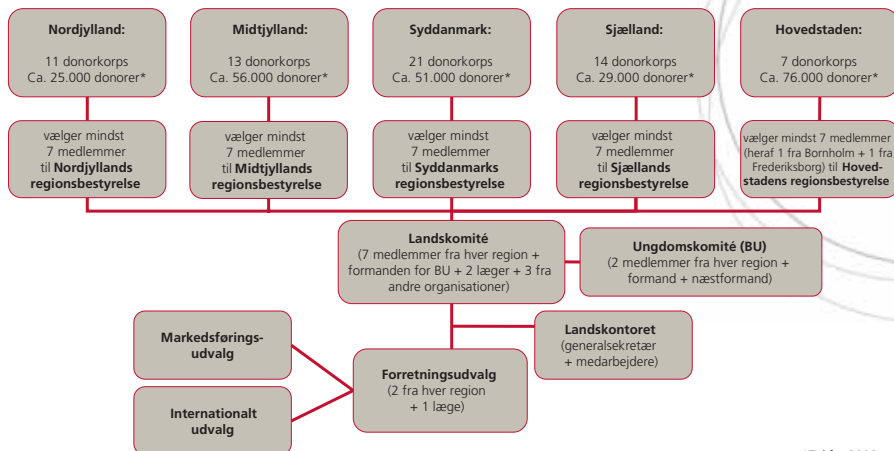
**Nordjylland:**

11 donorkorps
Ca. 25.000 donorer*

**Midtjylland:**

13 donorkorps
Ca. 56.000 donorer*

**Syddanmark:**

21 donorkorps
Ca. 51.000 donorer*

**Sjælland:**

14 donorkorps
Ca. 29.000 donorer*

**Hovedstaden:**

7 donorkorps
Ca. 76.000 donorer*

vælger mindst 7 medlemmer til **Nordjyllands regionsbestyrelse**

vælger mindst 7 medlemmer til **Midtjyllands regionsbestyrelse**

vælger mindst 7 medlemmer til **Syddanmarks regionsbestyrelse**

vælger mindst 7 medlemmer til **Sjællands regionsbestyrelse**

vælger mindst 7 medlemmer (heraf 1 fra Bornholm + 1 fra Frederiksborg) til **Hovedstadens regionsbestyrelse**

**Landskomité**
(7 medlemmer fra hver region + formanden for BU + 2 læger + 3 fra andre organisationer)

**Ungdomskomité (BU)**
(2 medlemmer fra hver region + formand + næstformand)

**Markedsførings-udvalg**

**Landskontoret**
(generalsekretær + medarbejdere)

**Forretningsudvalg**
(2 fra hver region + 1 læge)

**Internationalt udvalg**